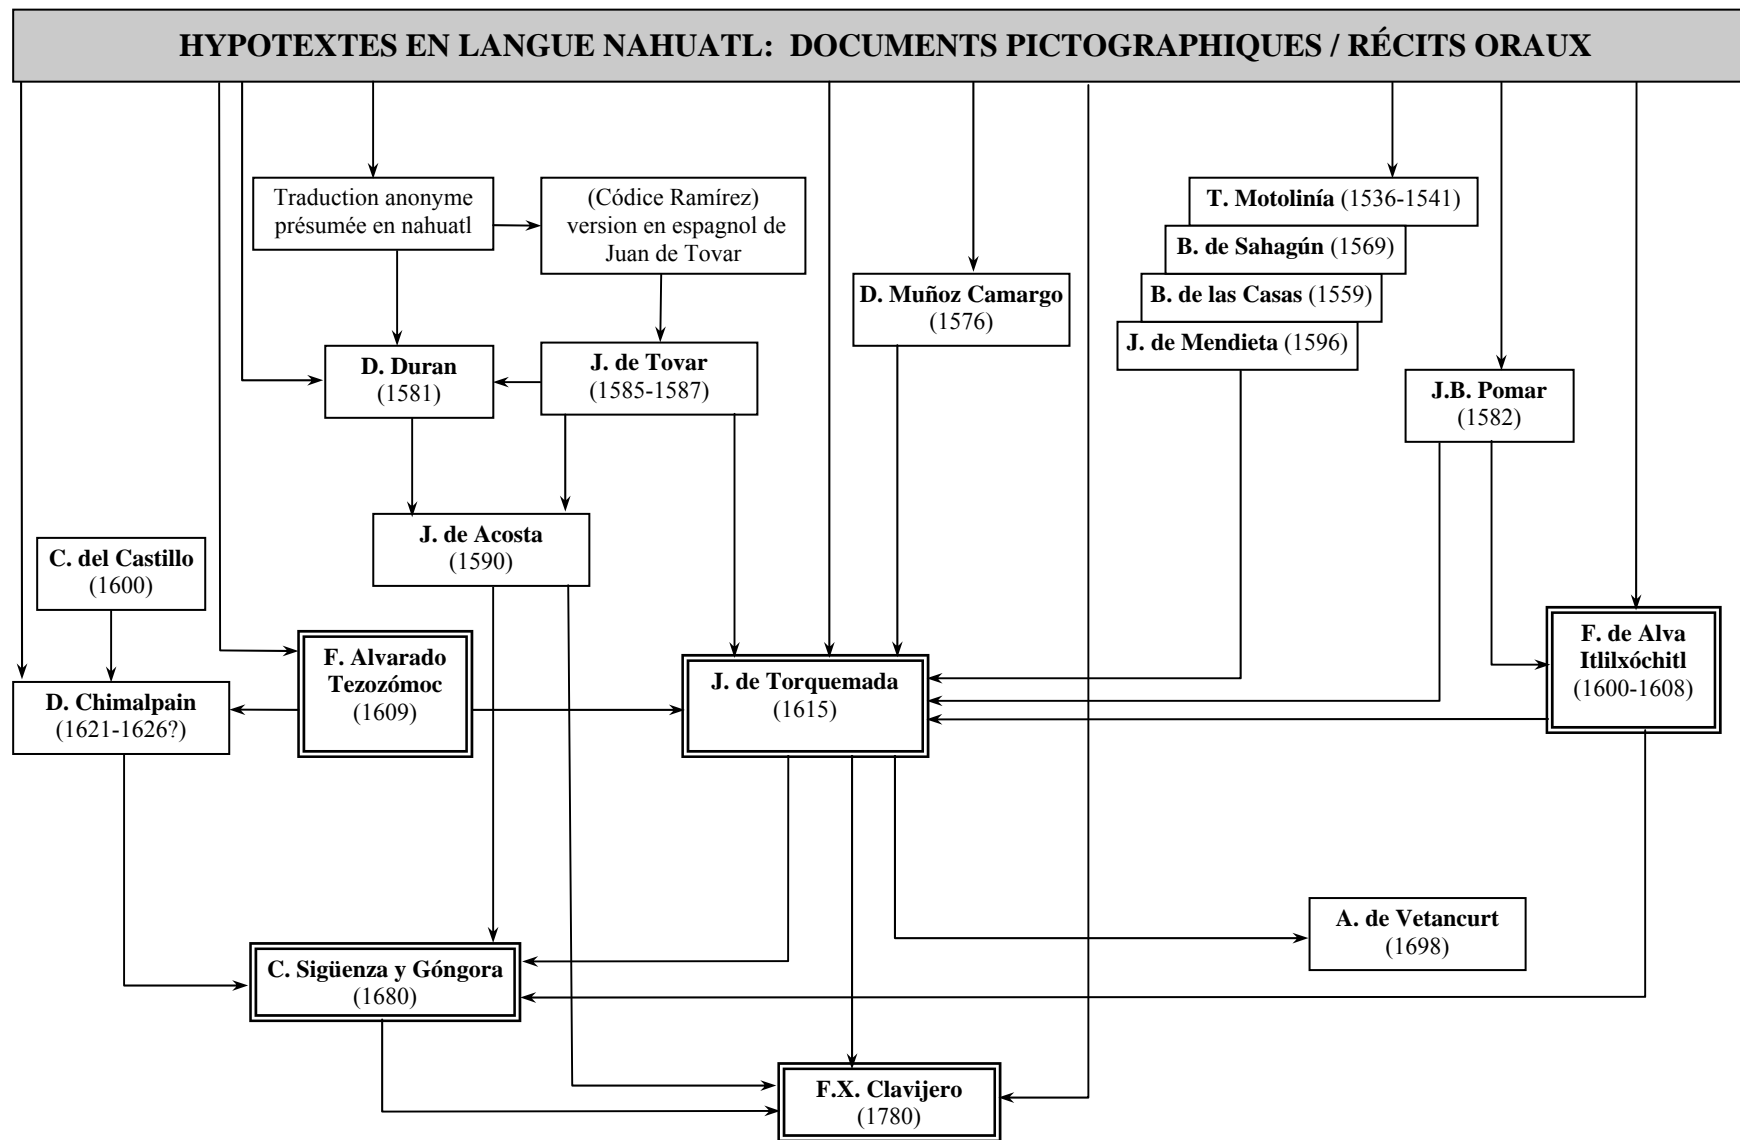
HYPOTEXTES EN LANGUE NAHUATL: DOCUMENTS PICTOGRAPHIQUES / RÉCITS ORAUX

Traduction anonyme présumée en nahuatl

(Códice Ramírez) version en espagnol de Juan de Tovar

D. Muñoz Camargo (1576)

T. Motolinía (1536-1541)

B. de Sahagún (1569)

B. de las Casas (1559)

J. de Mendieta (1596)

D. Duran (1581)

J. de Tovar (1585-1587)

J.B. Pomar (1582)

J. de Acosta (1590)

C. del Castillo (1600)

F. Alvarado Tezozómoc (1609)

J. de Torquemada (1615)

F. de Alva Itlilxóchitl (1600-1608)

D. Chimalpain (1621-1626?)

A. de Vetancurt (1698)

C. Sigüenza y Góngora (1680)

F.X. Clavijero (1780)